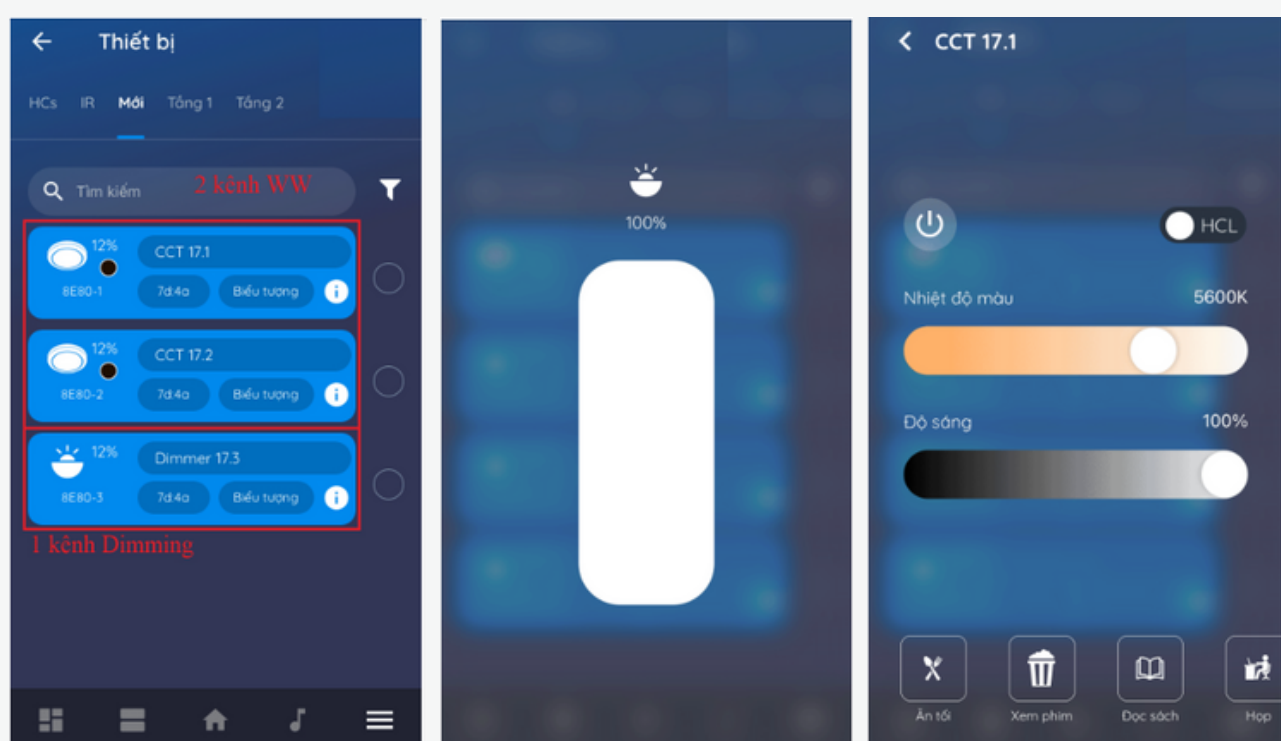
Thiết bị

HCs IR Mới Tầng 1 Tầng 2

Tìm kiếm

2 kênh WW

12%
CCT 17.1
8E80-1
7d:4a
Biểu tượng

12%
CCT 17.2
8E80-2
7d:4a
Biểu tượng

12%
Dimmer 17.3
8E80-3
7d:4a
Biểu tượng

1 kênh Dimming

100%

CCT 17.1

HCL

Nhiệt độ màu
5600K

Độ sáng
100%

Ăn tối
Xem phim
Đọc sách
Họp